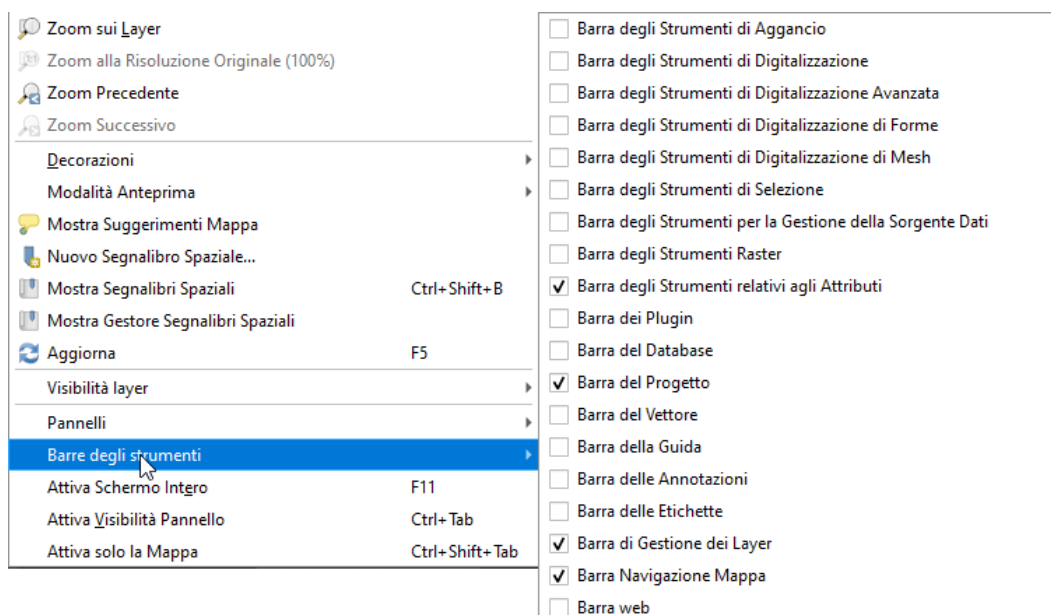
Zoom sui Layer
Zoom alla Risoluzione Originale (100%)
Zoom Precedente
Zoom Successivo
Decorazioni
Modalità Anteprima
Mostra Suggerimenti Mappa
Nuovo Segnalibro Spaziale...
Mostra Segnalibri Spaziali Ctrl+Shift+B
Mostra Gestore Segnalibri Spaziali
Aggiorna F5
Visibilità layer
Pannelli
Barre degli strumenti
Attiva Schermo Intero F11
Attiva Visibilità Pannello Ctrl+Tab
Attiva solo la Mappa Ctrl+Shift+Tab

Barra degli Strumenti di Aggancio
Barra degli Strumenti di Digitalizzazione
Barra degli Strumenti di Digitalizzazione Avanzata
Barra degli Strumenti di Digitalizzazione di Forme
Barra degli Strumenti di Digitalizzazione di Mesh
Barra degli Strumenti di Selezione
Barra degli Strumenti per la Gestione della Sorgente Dati
Barra degli Strumenti Raster
✓ Barra degli Strumenti relativi agli Attributi
Barra dei Plugin
Barra del Database
✓ Barra del Progetto
Barra del Vettore
Barra della Guida
Barra delle Annotazioni
Barra delle Etichette
✓ Barra di Gestione dei Layer
✓ Barra Navigazione Mappa
Barra web